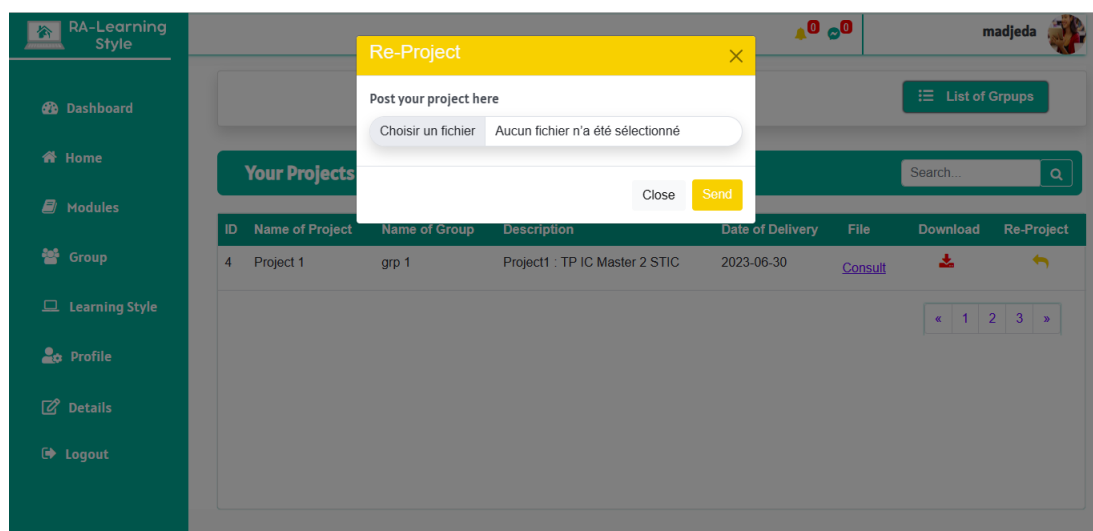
RA-Learning Style

0 0 madjeda

Dashboard
Home
Modules
Group
Learning Style
Profile
Details
Logout

Re-Project ×

Post your project here

Choisir un fichier Aucun fichier n'a été sélectionné

Close Send

List of Grpups

Your Projects

Search...

| ID | Name of Project | Name of Group | Description | Date of Delivery | File | Download | Re-Project |
|---|---|---|---|---|---|---|---|
| 4 | Project 1 | grp 1 | Project1 : TP IC Master 2 STIC | 2023-06-30 | Consult | | |

« 1 2 3 »